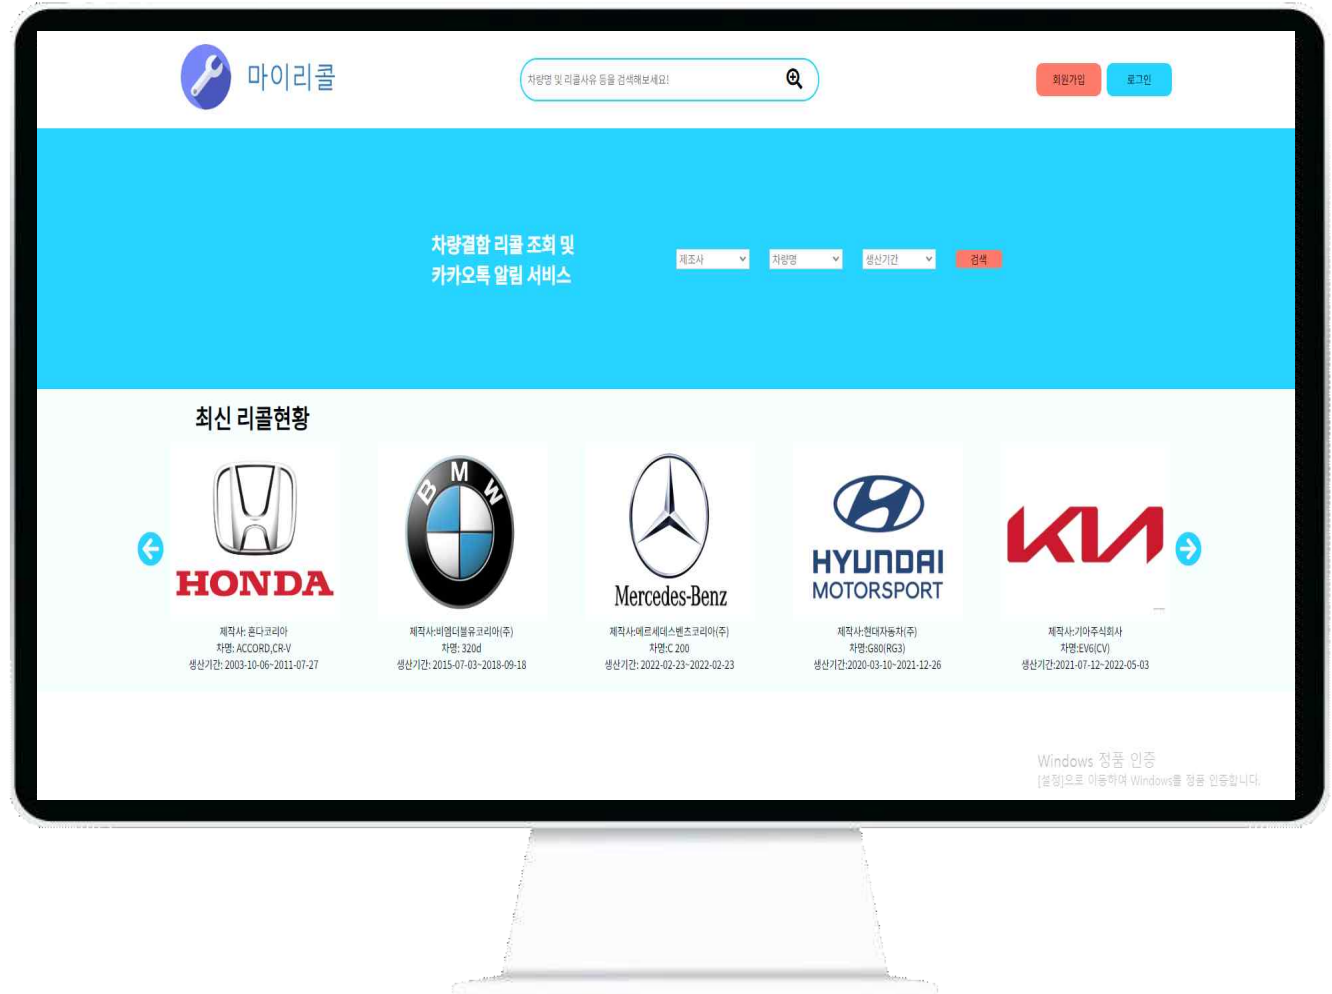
마이리콜

차량명 및 리콜사유 등을 검색해보세요!

회원가입
로그인

차량결함 리콜 조회 및
카카오톡 알림 서비스

제조사
차량명
생산기간
검색

최신 리콜현황

HONDA
제작사: 혼다코리아
차명: ACCORD,CR-V
생산기간: 2003-10-06~2011-07-27

BMW
제작사:비엠더블유코리아(주)
차명: 320d
생산기간: 2015-07-03~2018-09-18

Mercedes-Benz
제작사:메르세데스벤츠코리아(주)
차명:C 200
생산기간: 2022-02-23~2022-02-23

HYUNDAI MOTORSPORT
제작사:현대자동차(주)
차명:G80(RG3)
생산기간:2020-03-10~2021-12-26

KIA
제작사:기아주식회사
차명:EV6(CV)
생산기간:2021-07-12~2022-05-03

Windows 정품 인증
[설정]으로 이동하여 Windows를 정품 인증합니다.